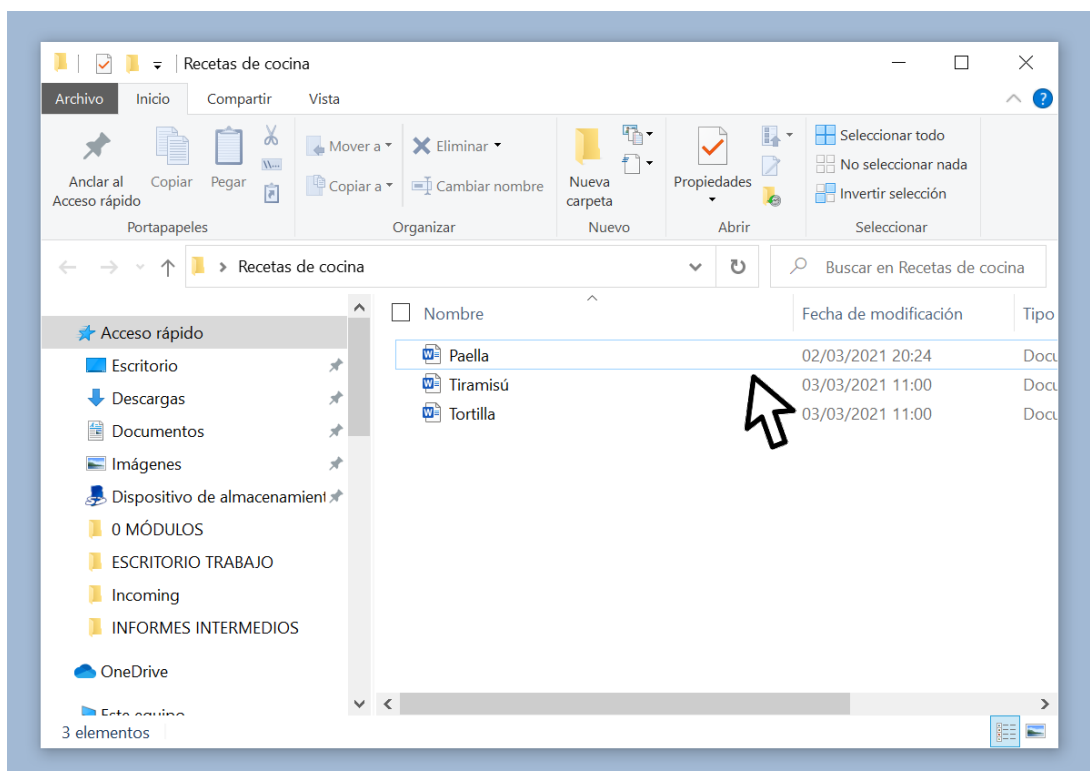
Recetas de cocina

Archivo Inicio Compartir Vista

Anclar al Acceso rápido
Copiar
Pegar
Portapapeles

Mover a
Copiar a
Eliminar
Cambiar nombre
Organizar

Nueva carpeta
Nuevo

Propiedades
Abrir

Seleccionar todo
No seleccionar nada
Invertir selección
Seleccionar

Recetas de cocina
Buscar en Recetas de cocina

Acceso rápido
Escritorio
Descargas
Documentos
Imágenes
Dispositivo de almacenamient
0 MÓDULOS
ESCRITORIO TRABAJO
Incoming
INFORMES INTERMEDIOS
OneDrive
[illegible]

| Nombre | Fecha de modificación | Tipo |
|---|---|---|
| Paella | 02/03/2021 20:24 | Docu |
| Tiramisú | 03/03/2021 11:00 | Docu |
| Tortilla | 03/03/2021 11:00 | Docu |

3 elementos